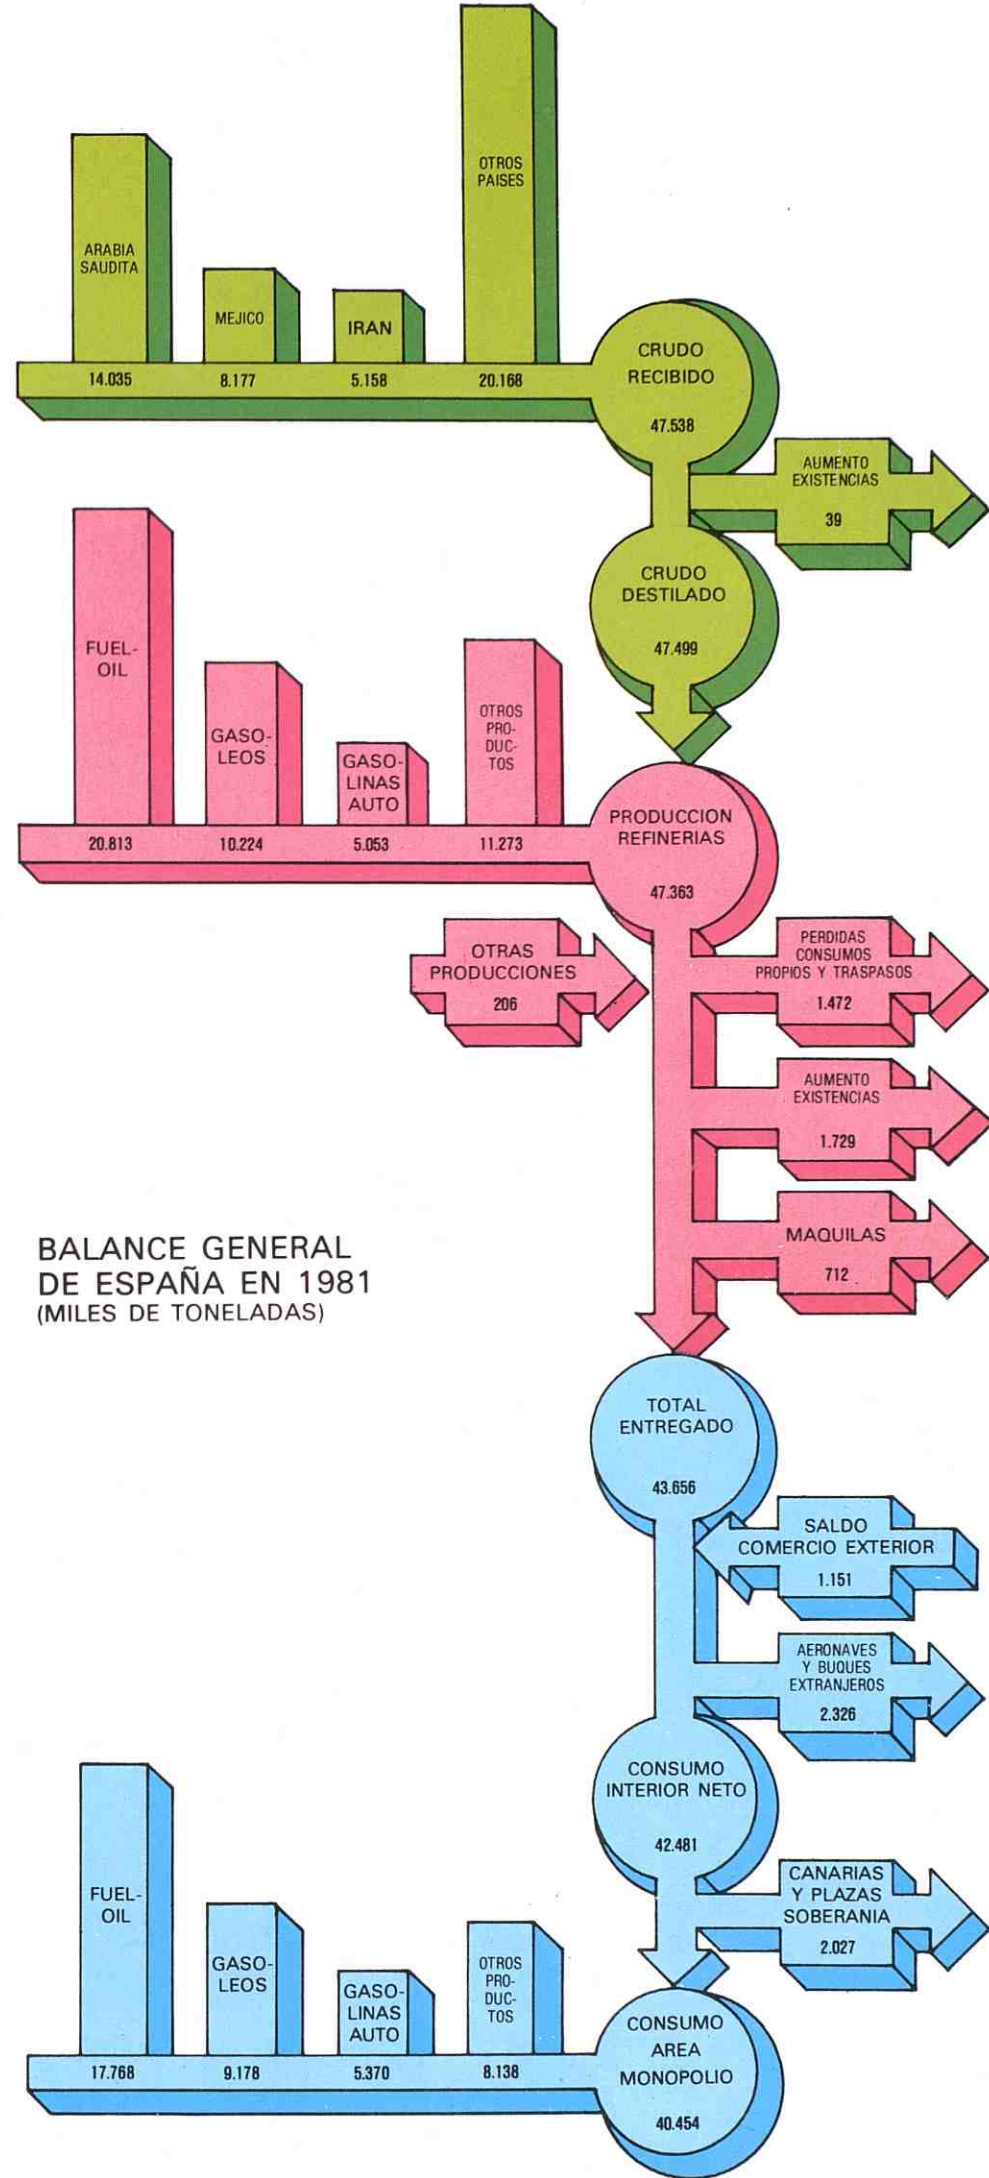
ARABIA SAUDITA
MEJICO
IRAN
OTROS PAISES
14.035
8.177
5.158
20.168
CRUDO RECIBIDO
47.538
AUMENTO EXISTENCIAS
39
CRUDO DESTILADO
47.499

FUEL-OIL
GASOLEOS
GASOLINAS AUTO
OTROS PRODUCTOS
20.813
10.224
5.053
11.273
PRODUCCION REFINERIAS
47.363
OTRAS PRODUCCIONES
206
PERDIDAS CONSUMOS PROPIOS Y TRASPASOS
1.472
AUMENTO EXISTENCIAS
1.729
MAQUILAS
712

BALANCE GENERAL DE ESPAÑA EN 1981
(MILES DE TONELADAS)

TOTAL ENTREGADO
43.656
SALDO COMERCIO EXTERIOR
1.151
AERONAVES Y BUQUES EXTRANJEROS
2.326
CONSUMO INTERIOR NETO
42.481
CANARIAS Y PLAZAS SOBERANIA
2.027

FUEL-OIL
GASOLEOS
GASOLINAS AUTO
OTROS PRODUCTOS
17.768
9.178
5.370
8.138
CONSUMO AREA MONOPOLIO
40.454